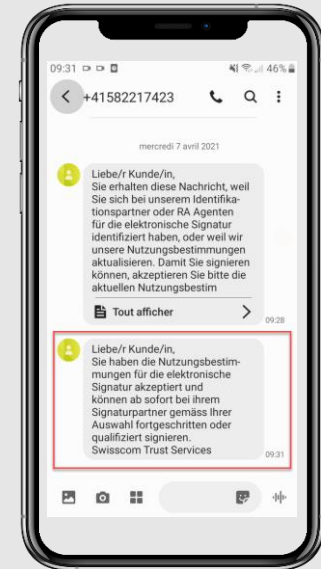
09:31 46%

+41582217423

mercredi 7 avril 2021

Liebe/r Kunde/in,
Sie erhalten diese Nachricht, weil Sie sich bei unserem Identifikationspartner oder RA Agenten für die elektronische Signatur identifiziert haben, oder weil wir unsere Nutzungsbestimmungen aktualisieren. Damit Sie signieren können, akzeptieren Sie bitte die aktuellen Nutzungsbestim

Tout afficher

09:28

Liebe/r Kunde/in,
Sie haben die Nutzungsbestimmungen für die elektronische Signatur akzeptiert und können ab sofort bei ihrem Signaturpartner gemäss Ihrer Auswahl fortgeschritten oder qualifiziert signieren.
Swisscom Trust Services

09:31